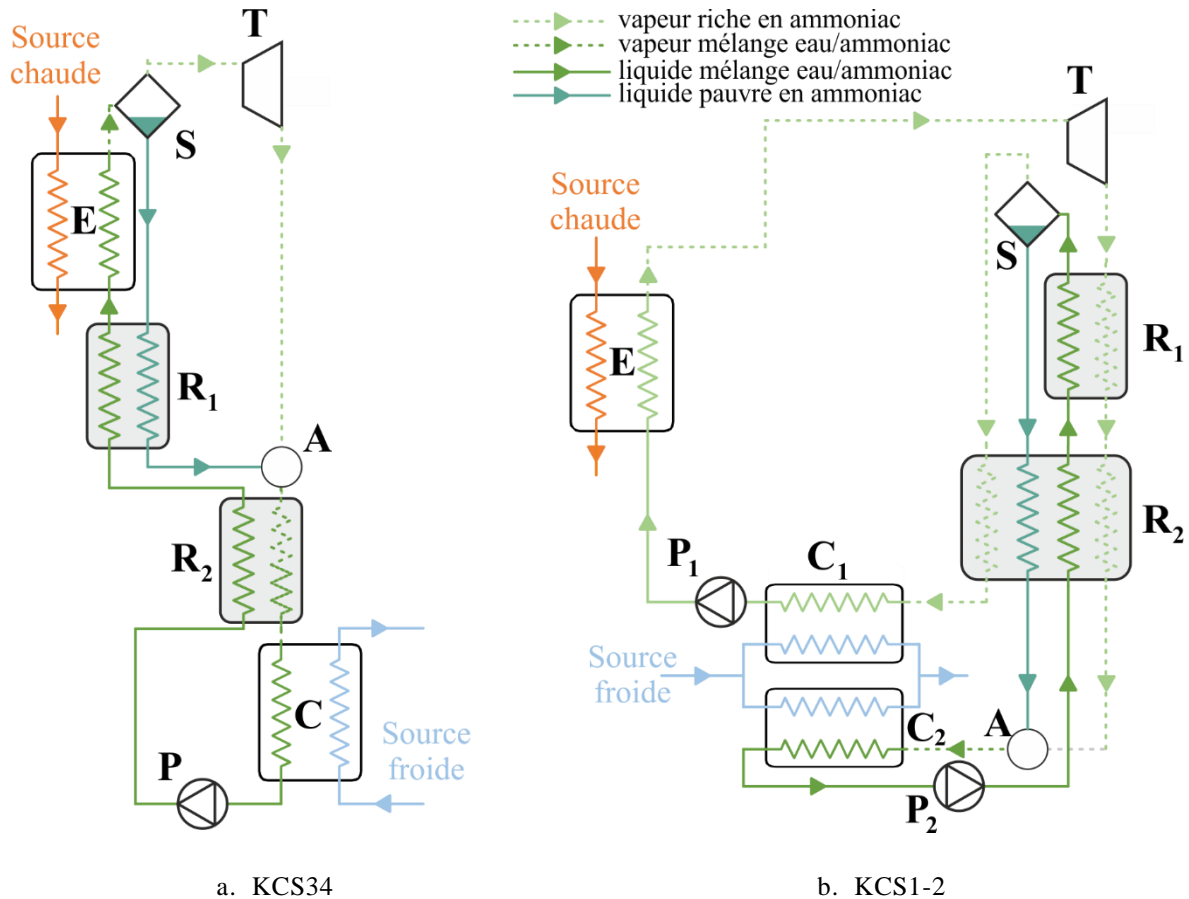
vapeur riche en ammoniac
vapeur mélange eau/ammoniac
liquide mélange eau/ammoniac
liquide pauvre en ammoniac

Source chaude
T
S
E
$R_1$
A
$R_2$
C
P
Source froide

a. KCS34

T
Source chaude
S
E
$R_1$
$R_2$
$P_1$
$C_1$
Source froide
A
$C_2$
$P_2$

b. KCS1-2